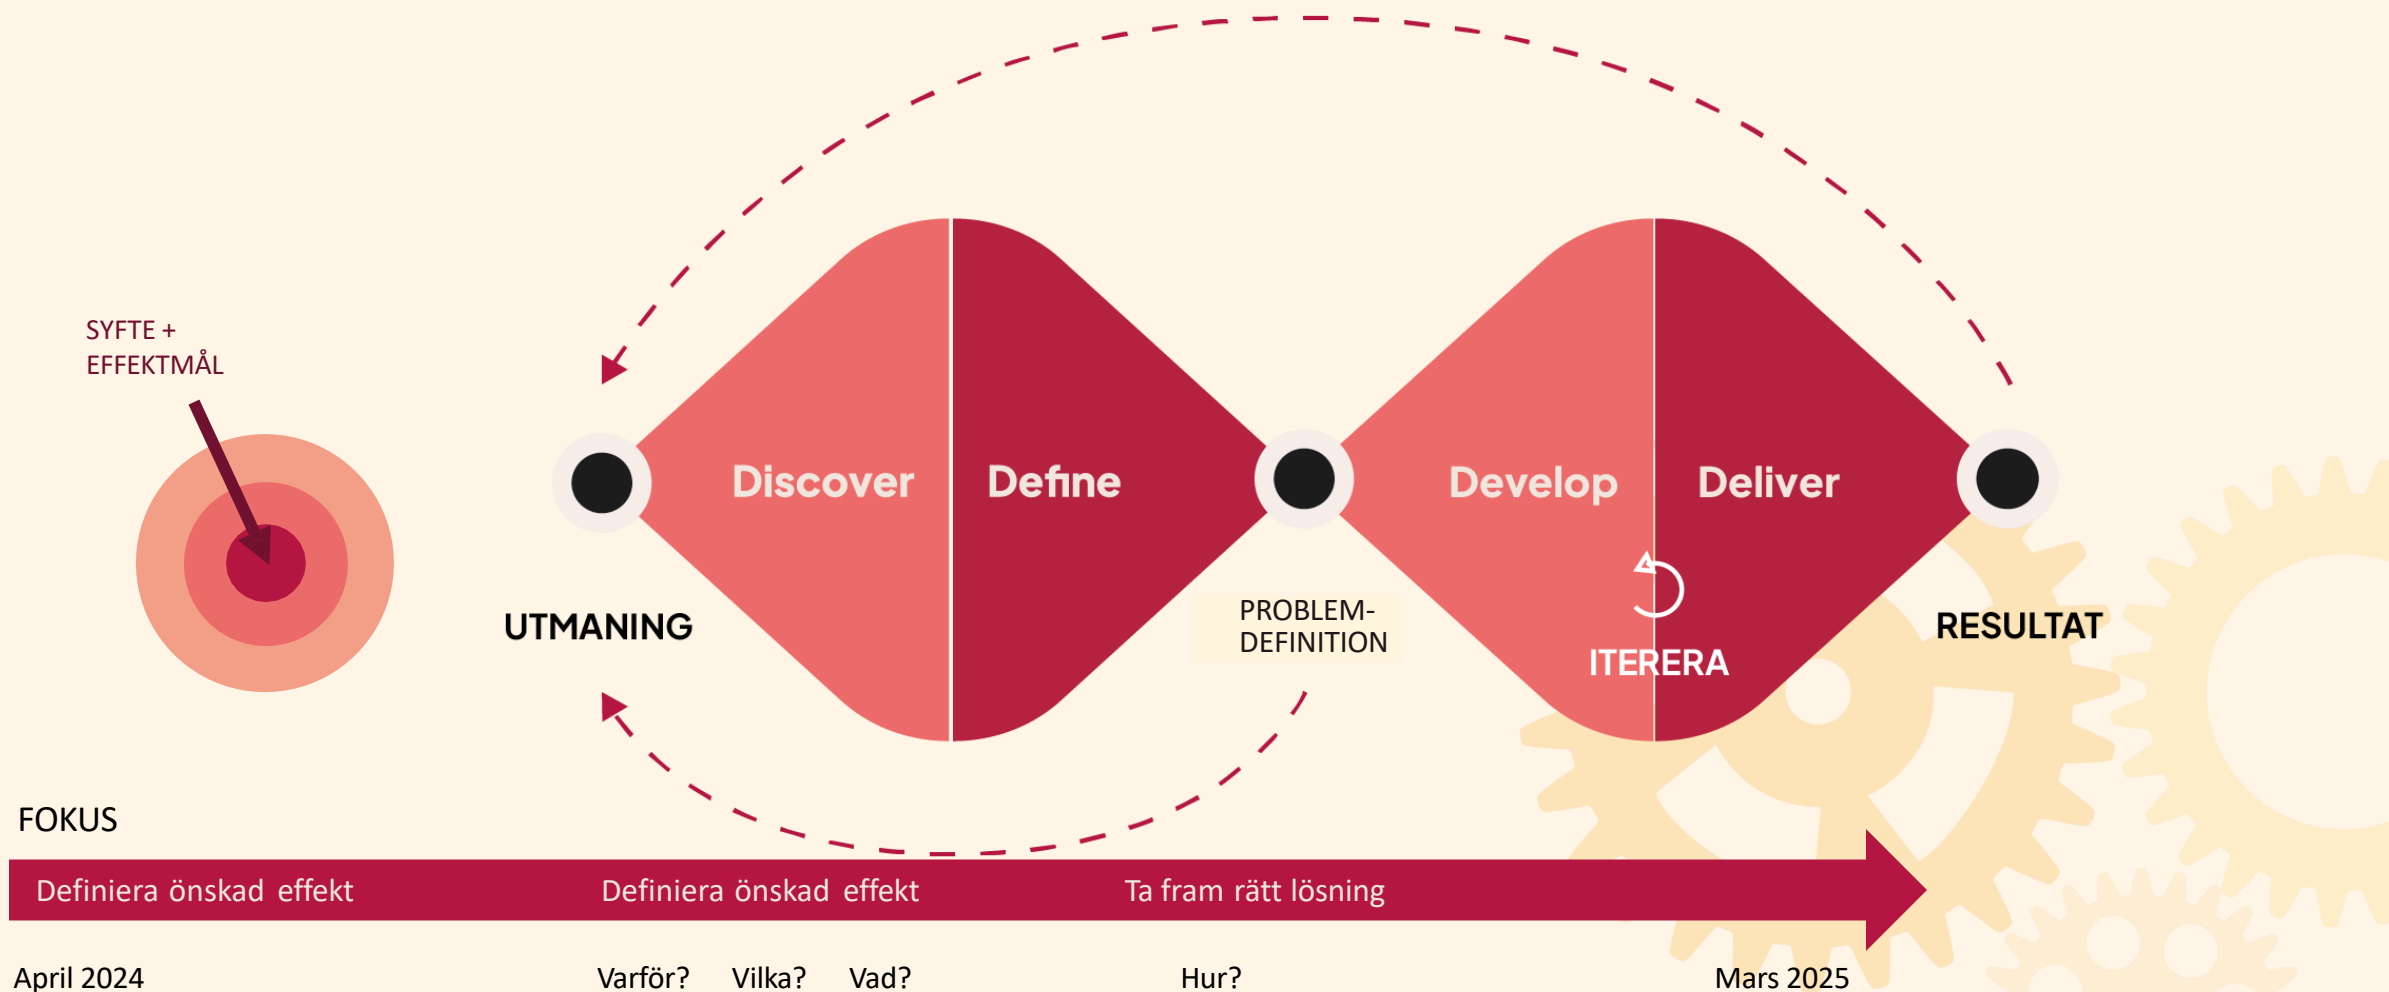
SYFTE + EFFEKTMÅL

Discover

Define

Develop

Deliver

UTMANING

PROBLEM-DEFINITION

ITERERA

RESULTAT

FOKUS

Definiera önskad effekt

Definiera önskad effekt

Ta fram rätt lösning

April 2024

Varför?

Vilka?

Vad?

Hur?

Mars 2025